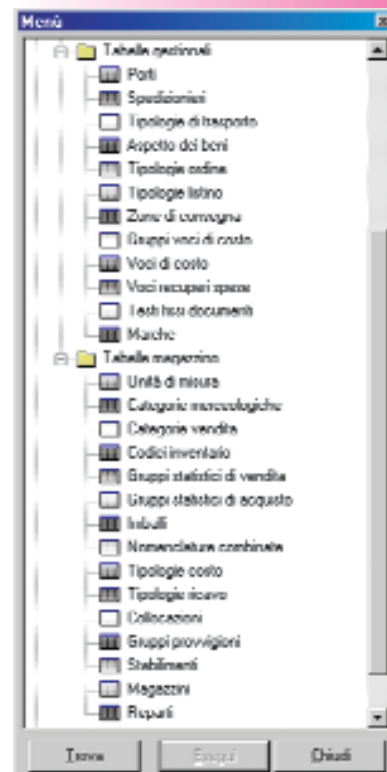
Menù

Tabelle gestionali
Porti
Spedizionieri
Tipologie di trasporto
Aspetto dei beni
Tipologie ordine
Tipologie listino
Zone di consegna
Gruppi voci di costo
Voci di costo
Voci recuperi spese
Testi fissi documenti
Marche
Tabelle magazzino
Unità di misura
Categorie merceologiche
Categorie vendita
Codici inventario
Gruppi statistici di vendita
Gruppi statistici di acquisto
Imballi
Nomenclature combinate
Tipologie costo
Tipologie ricavo
Collocazioni
Gruppi provvigioni
Stabilimenti
Magazzini
Reparti

Trova
Esegui
Chiudi